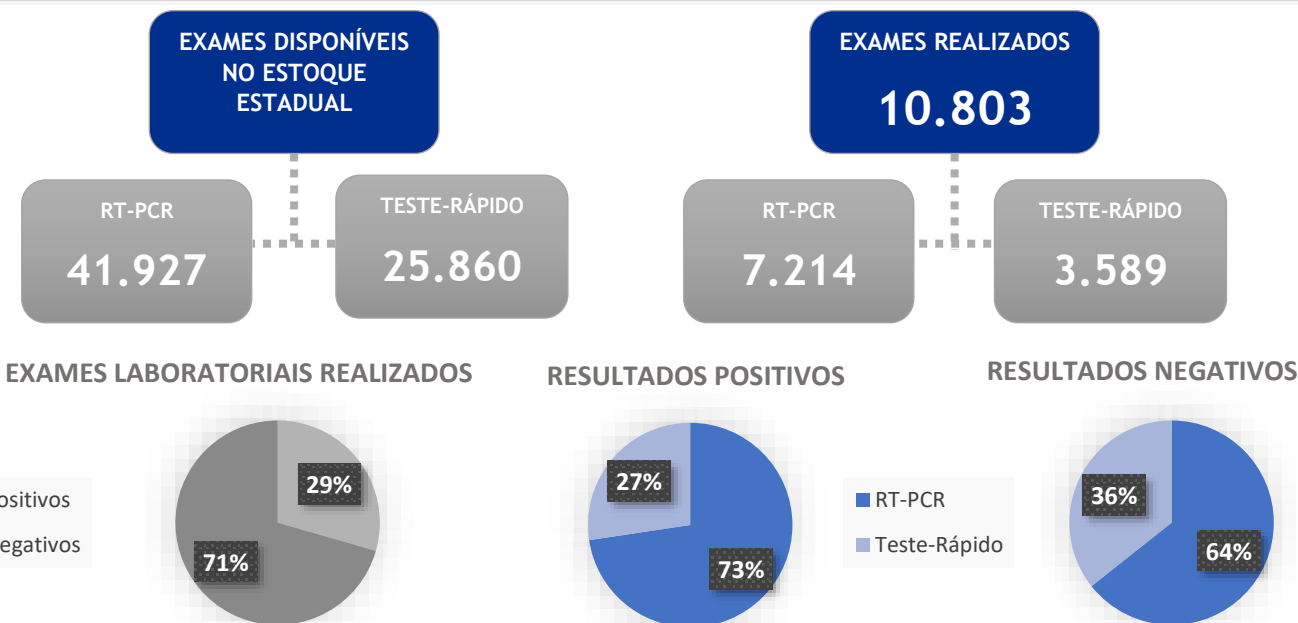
EXAMES DISPONÍVEIS NO ESTOQUE ESTADUAL

RT-PCR
41.927

TESTE-RÁPIDO
25.860

EXAMES REALIZADOS
10.803

RT-PCR
7.214

TESTE-RÁPIDO
3.589

EXAMES LABORATORIAIS REALIZADOS

ositivos
egativos

29%
71%

RESULTADOS POSITIVOS

27%
73%

RT-PCR
Teste-Rápido

RESULTADOS NEGATIVOS

36%
64%